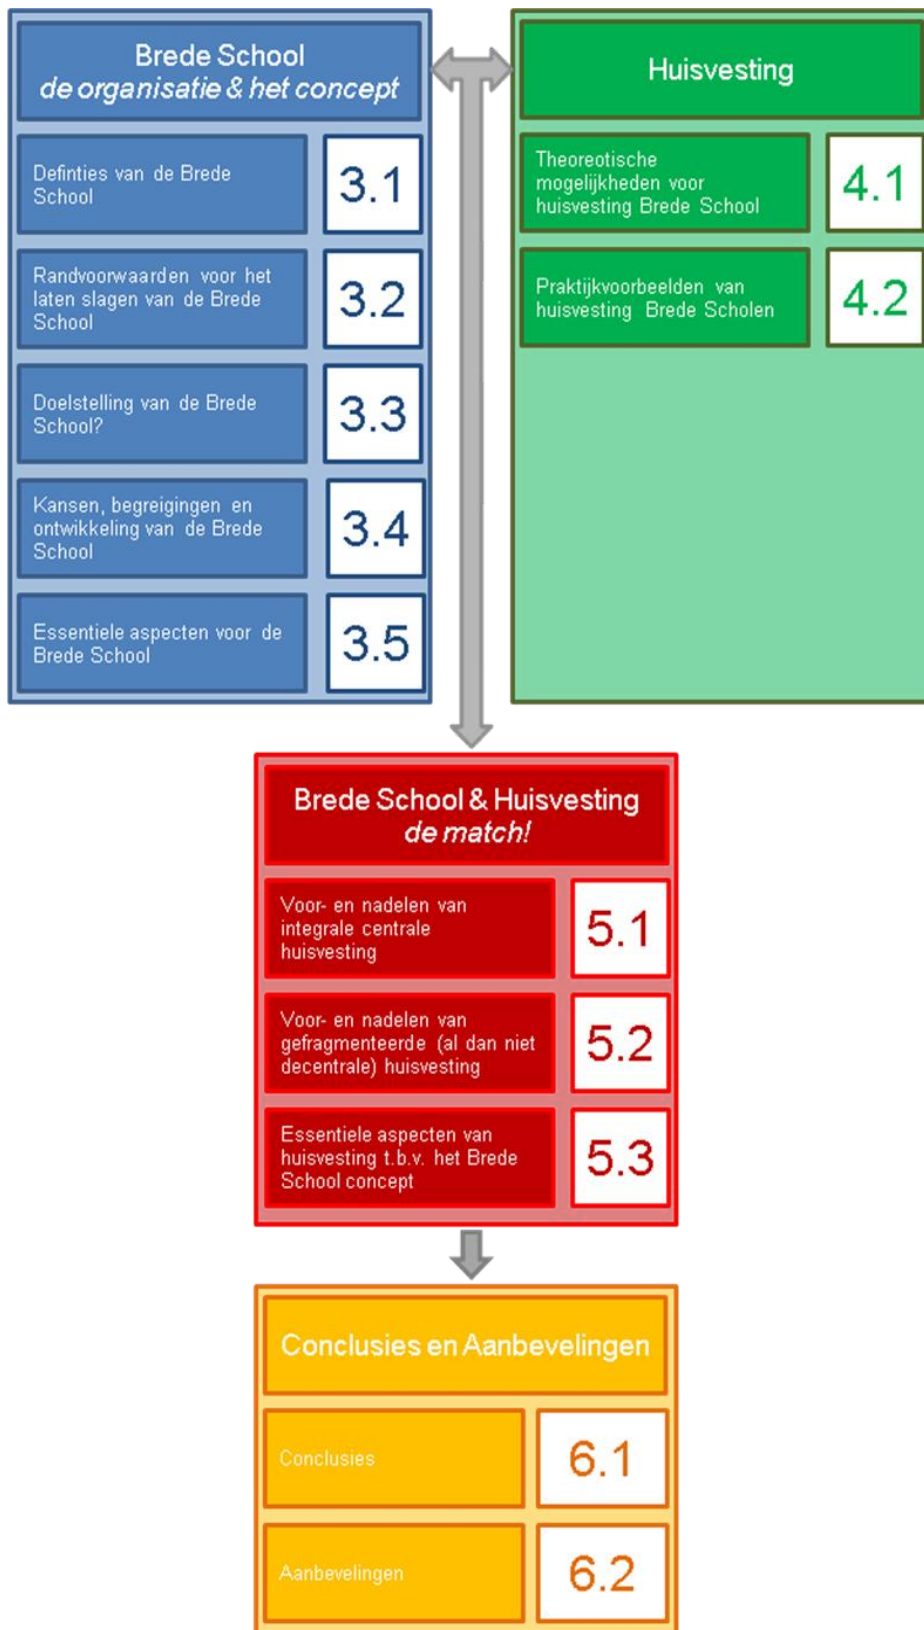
Brede School
de organisatie & het concept

Defnties van de Brede School
3.1

Randvoorwaarden voor het laten slagen van de Brede School
3.2

Doelstelling van de Brede School?
3.3

Kansen, begreigingen en ontwikkeling van de Brede School
3.4

Essentiele aspecten voor de Brede School
3.5

Huisvesting

Theoreotische mogelijkheden voor huisvesting Brede School
4.1

Praktijkvoorbeelden van huisvesting Brede Scholen
4.2

Brede School & Huisvesting
de match!

Voor- en nadelen van integrale centrale huisvesting
5.1

Voor- en nadelen van gefragmenteerde (al dan niet decentrale) huisvesting
5.2

Essentiele aspecten van huisvesting t.b.v. het Brede School concept
5.3

Conclusies en Aanbevelingen

Conclusies
6.1

Aanbevelingen
6.2